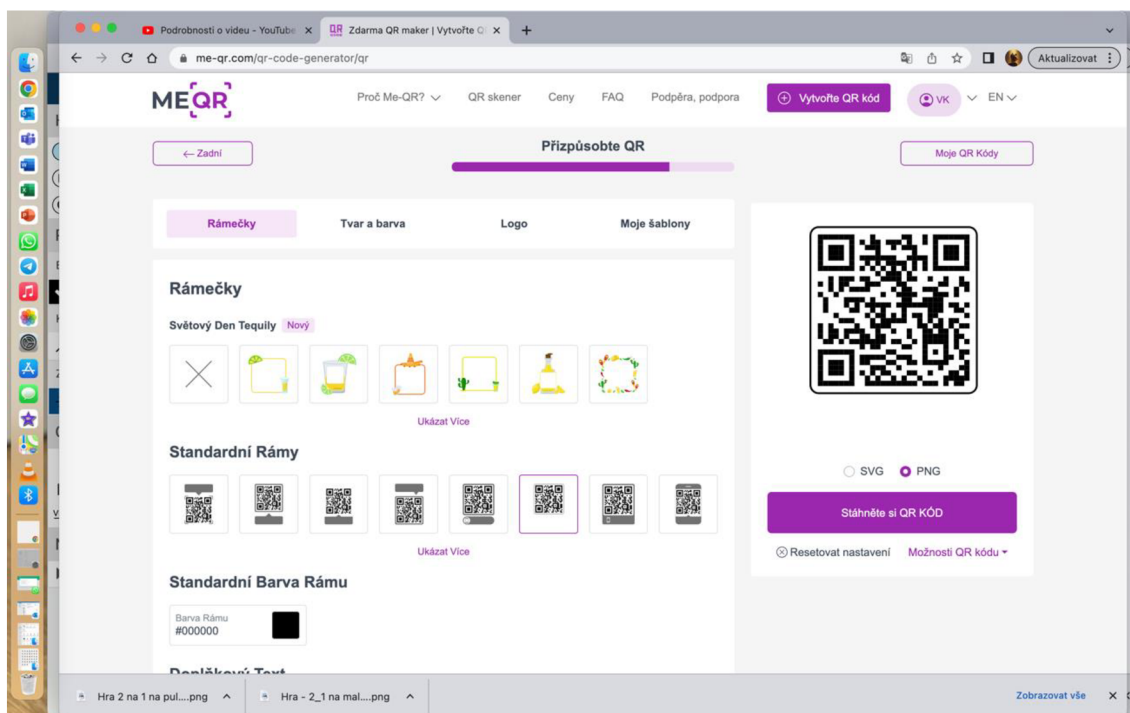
Podrobnosti o videu - YouTube × Zdarma QR maker | Vytvořte Q ×

me-qr.com/qr-code-generator/qr

Aktualizovat

ME QR

Proč Me-QR? QR skener Ceny FAQ Podpěra, podpora Vytvořte QR kód VK EN

← Zadní

Přizpůsobte QR

Moje QR Kódy

Rámečky Tvar a barva Logo Moje šablony

Rámečky

Světový Den Tequily Nový

Ukázat Více

Standardní Rámy

Ukázat Více

Standardní Barva Rámu

Barva Rámu
#000000

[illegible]

SVG PNG

Stáhněte si QR KÓD

Resetovat nastavení Možnosti QR kódu

Hra 2 na 1 na pul....png Hra - 2_1 na mal....png

Zobrazovat vše ×